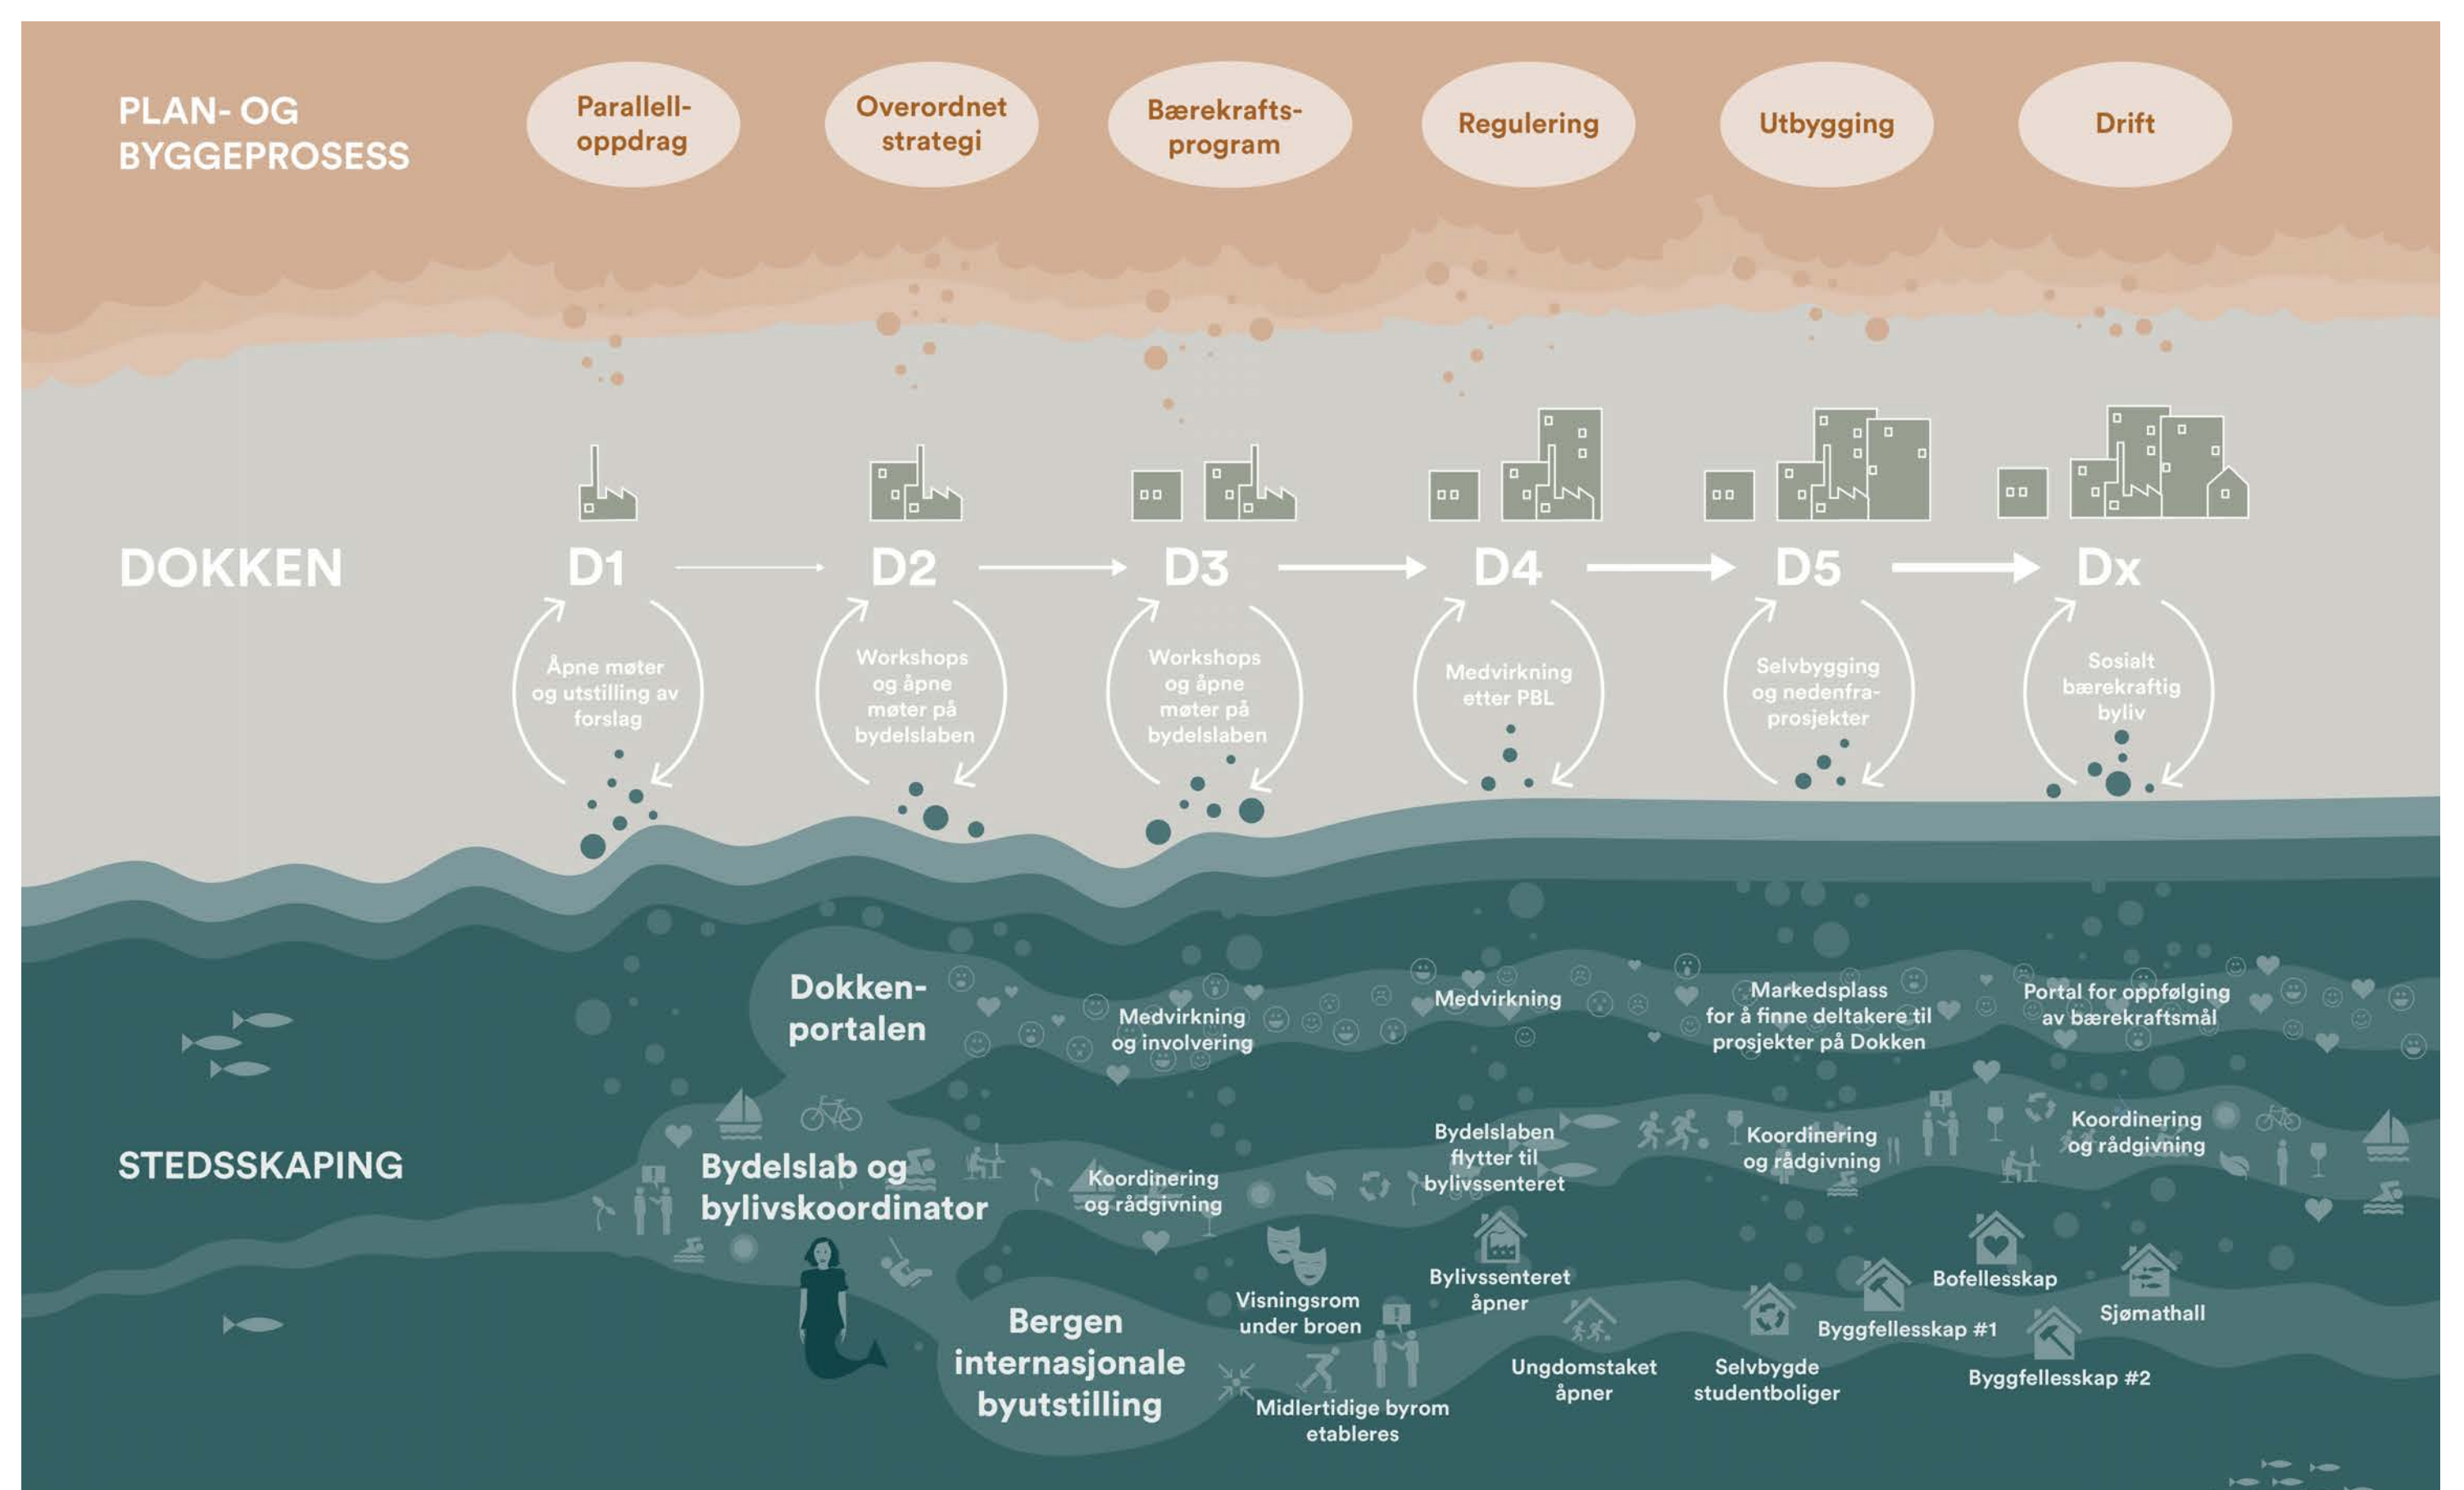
PLAN- OG BYGGEPROSESS

Parallell-oppdrag

Overordnet strategi

Bærekrafts-program

Regulering

Utbygging

Drift

DOKKEN

D1

Åpne møter og utstilling av forslag

D2

Workshops og åpne møter på bydelslaben

D3

Workshops og åpne møter på bydelslaben

D4

Medvirkning etter PBL

D5

Selvbygging og nedenfra-prosjekter

Dx

Sosialt bærekraftig byliv

STEDSSKAPING

Dokken-portalen

Medvirkning og involvering

Medvirkning

Markedsplass for å finne deltakere til prosjekter på Dokken

Portal for oppfølging av bærekraftsmål

Bydelslab og bylivskoordinator

Koordinering og rådgivning

Bydelslaben flytter til bylivssenteret

Koordinering og rådgivning

Koordinering og rådgivning

Bylivssenteret åpner

Bofellesskap

Sjømathall

Byggfellesskap #1

Byggfellesskap #2

Visningsrom under broen

Ungdomstaket åpner

Selvbygde studentboliger

Bergen internasjonale byutstilling

Midlertidige byrom etableres